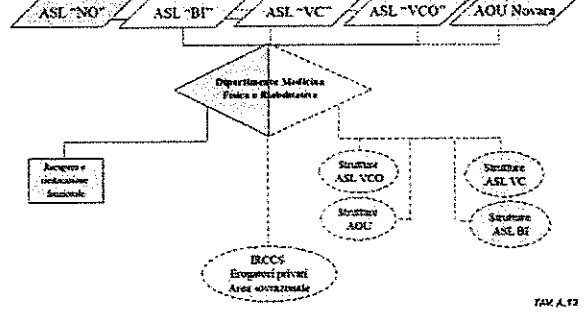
ASL "NO"

ASL "BI"

ASL "VC"

ASL "VCO"

AOU Novara

Dipartimento Medicina Fisica e Riabilitativa

Recupero e rieducazione funzionale

Strutture ASL VCO

Strutture AOU

Strutture ASL VC

Strutture ASL BI

IRCCS
Erogatori privati
Area sovrazonale

TAV. A.13